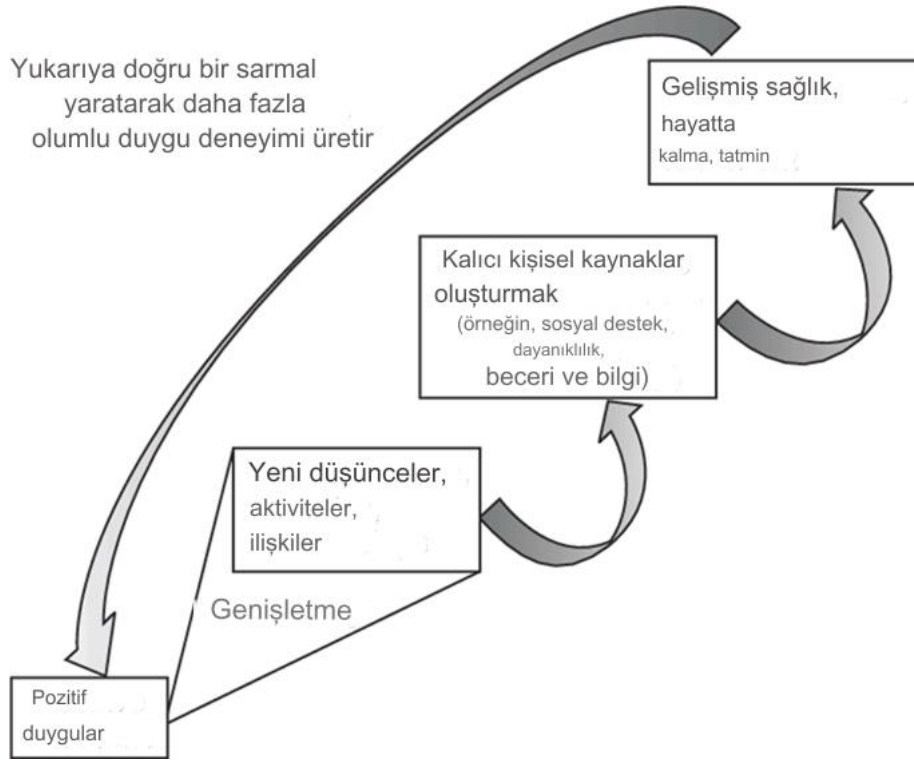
Yukarıya doğru bir sarmal yaratarak daha fazla olumlu duygu deneyimi üretir

Gelişmiş sağlık, hayatta kalma, tatmin

Kalıcı kişisel kaynaklar oluşturmak (örneğin, sosyal destek, dayanıklılık, beceri ve bilgi)

Yeni düşünceler, aktiviteler, ilişkiler

Genişletme

Pozitif duygular